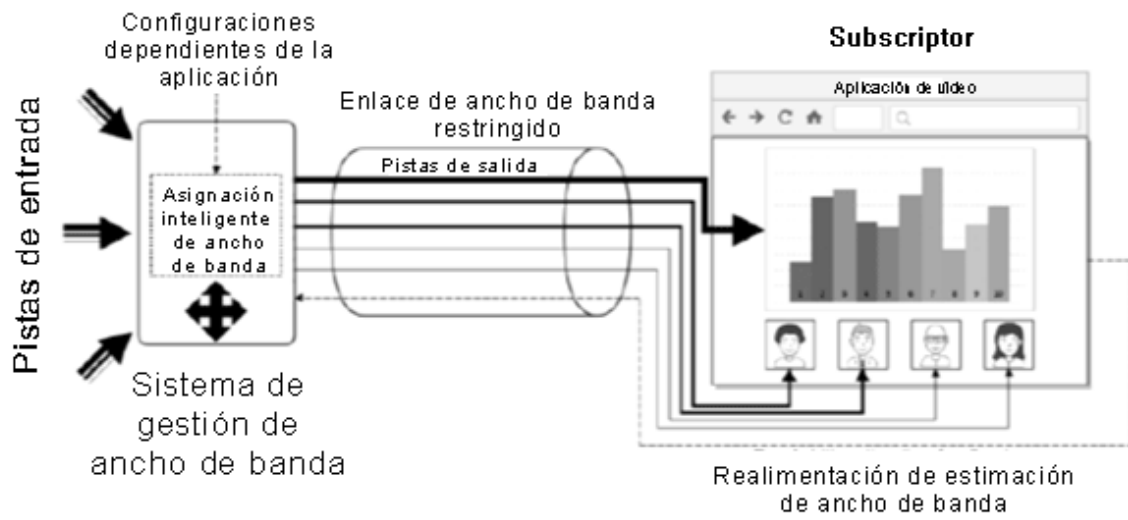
Pistas de entrada

Configuraciones dependientes de la aplicación

Asignación inteligente de ancho de banda

Sistema de gestión de ancho de banda

Enlace de ancho de banda restringido

Pistas de salida

Subscriptor

Aplicación de vídeo

1 2 3 4 5 6 7 8 9 10

Realimentación de estimación de ancho de banda